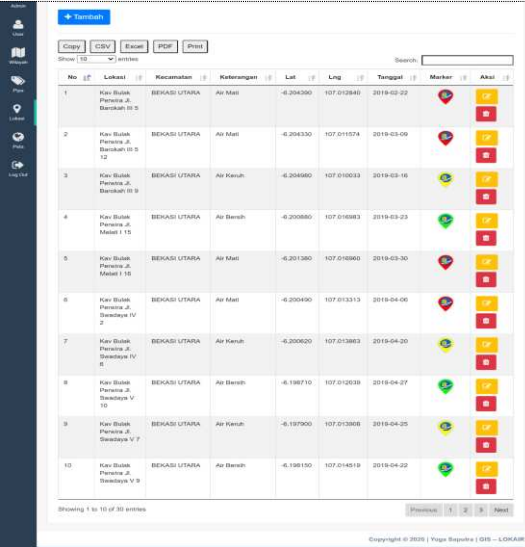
Admin
User
Wilayah
Pipa
Lokasi
Peta
Log Out

+ Tambah

Copy CSV Excel PDF Print

Show 10 entries

Search:

| No | Lokasi | Kecamatan | Keterangan | Lat | Lng | Tanggal | Marker | Aksi |
|---|---|---|---|---|---|---|---|---|
| 1 | Kav Bulak Perwira Jl. Barokah III 5 | BEKASI UTARA | Air Mati | -6.204390 | 107.012840 | 2019-02-22 | | |
| 2 | Kav Bulak Perwira Jl. Barokah III 5 12 | BEKASI UTARA | Air Mati | -6.204330 | 107.011574 | 2019-03-09 | | |
| 3 | Kav Bulak Perwira Jl. Barokah III 9 | BEKASI UTARA | Air Keruh | -6.204980 | 107.010033 | 2019-03-16 | | |
| 4 | Kav Bulak Perwira Jl. Melati I 15 | BEKASI UTARA | Air Bersih | -6.200880 | 107.016983 | 2019-03-23 | | |
| 5 | Kav Bulak Perwira Jl. Melati I 16 | BEKASI UTARA | Air Mati | -6.201380 | 107.016960 | 2019-03-30 | | |
| 6 | Kav Bulak Perwira Jl. Swadaya IV 2 | BEKASI UTARA | Air Mati | -6.200490 | 107.013313 | 2019-04-06 | | |
| 7 | Kav Bulak Perwira Jl. Swadaya IV 8 | BEKASI UTARA | Air Keruh | -6.200620 | 107.013863 | 2019-04-20 | | |
| 8 | Kav Bulak Perwira Jl. Swadaya V 10 | BEKASI UTARA | Air Bersih | -6.198710 | 107.012039 | 2019-04-27 | | |
| 9 | Kav Bulak Perwira Jl. Swadaya V 7 | BEKASI UTARA | Air Keruh | -6.197900 | 107.013808 | 2019-04-25 | | |
| 10 | Kav Bulak Perwira Jl. Swadaya V 9 | BEKASI UTARA | Air Bersih | -6.198150 | 107.014519 | 2019-04-22 | | |

Showing 1 to 10 of 30 entries

Previous 1 2 3 Next

Copyright © 2020 | Yoga Saputra | GIS – LOKAIR